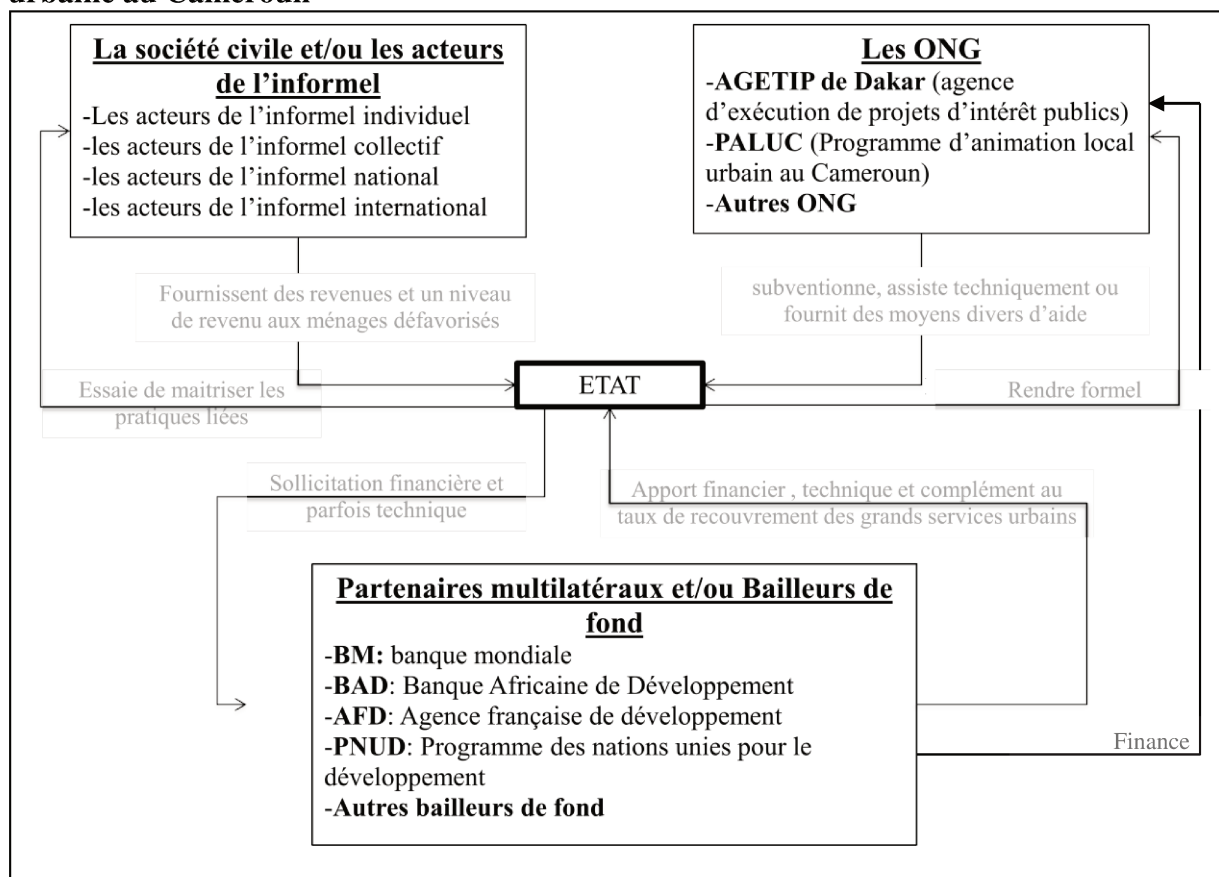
urbaine au Cameroun

La société civile et/ou les acteurs de l'informel
-Les acteurs de l'informel individuel
-les acteurs de l'informel collectif
-les acteurs de l'informel national
-les acteurs de l'informel international

Les ONG
-AGETIP de Dakar (agence d'exécution de projets d'intérêt publics)
-PALUC (Programme d'animation local urbain au Cameroun)
-Autres ONG

Fournissent des revenues et un niveau de revenu aux ménages défavorisés

subventionne, assiste techniquement ou fournit des moyens divers d'aide

Essaie de maitriser les pratiques liées

ETAT

Rendre formel

Sollicitation financière et parfois technique

Apport financier , technique et complément au taux de recouvrement des grands services urbains

Partenaires multilatéraux et/ou Bailleurs de fond
-BM: banque mondiale
-BAD: Banque Africaine de Développement
-AFD: Agence française de développement
-PNUD: Programme des nations unies pour le développement
-Autres bailleurs de fond

Finance